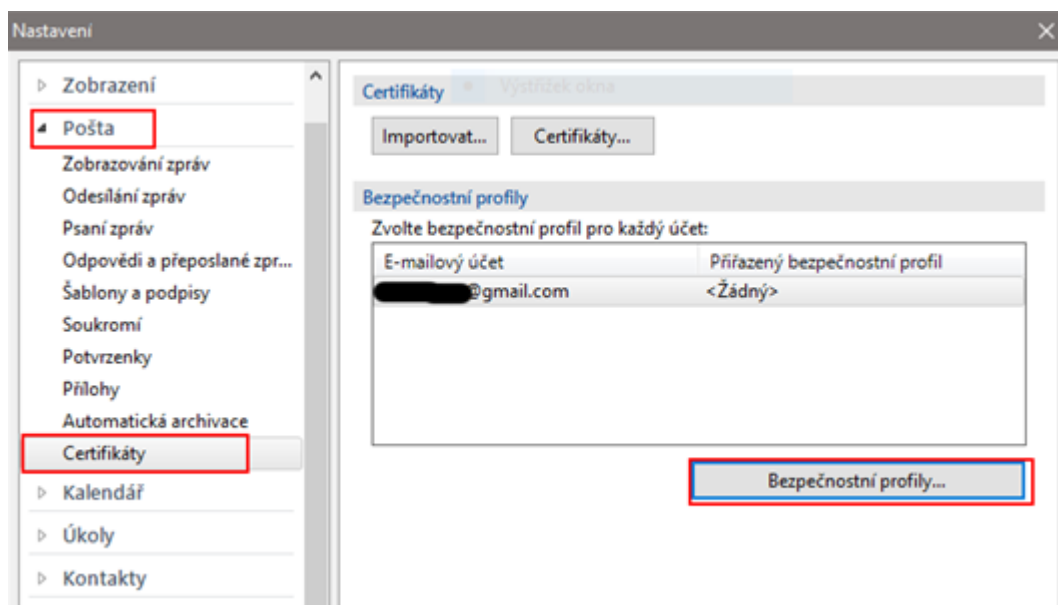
Nastavení

Zobrazení
Pošta
Zobrazování zpráv
Odesílání zpráv
Psaní zpráv
Odpovědi a přeposlané zpr...
Šablony a podpisy
Soukromí
Potvrzenky
Přílohy
Automatická archivace
Certifikáty
Kalendář
Úkoly
Kontakty

Certifikáty
Výstřižek okna
Importovat...
Certifikáty...

Bezpečnostní profily
Zvolte bezpečnostní profil pro každý účet:

| E-mailový účet | Přiřazený bezpečnostní profil |
|---|---|
| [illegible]@gmail.com | <Žádný> |

Bezpečnostní profily...